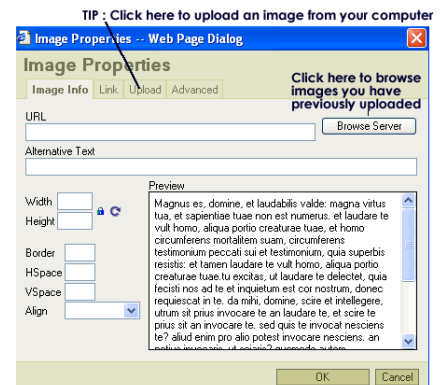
TIP : Click here to upload an image from your computer

Image Properties -- Web Page Dialog

Image Properties

Image Info | Link | Upload | Advanced

Click here to browse images you have previously uploaded

URL

Browse Server

Alternative Text

Width

Height

Preview

Magnus es, domine, et laudabilis valde: magna virtus tua, et sapientiae tuae non est numerus. et laudare te vult homo, aliqua portio creaturae tuae, et homo circumferens mortalitem suam, circumferens testimonium peccati sui et testimonium, quia superbis resistis: et tamen laudare te vult homo, aliqua portio creaturae tuae.tu excitas, ut laudare te delectet, quia fecisti nos ad te et inquietum est cor nostrum, donec requiescat in te. da mihi, domine, scire et intellegere, utrum sit prius invocare te an laudare te, et scire te prius sit an invocare te. sed quis te invocat nesciens te? aliud enim pro alio potest invocare nesciens. an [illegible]

Border

HSpace

VSpace

Align

OK

Cancel